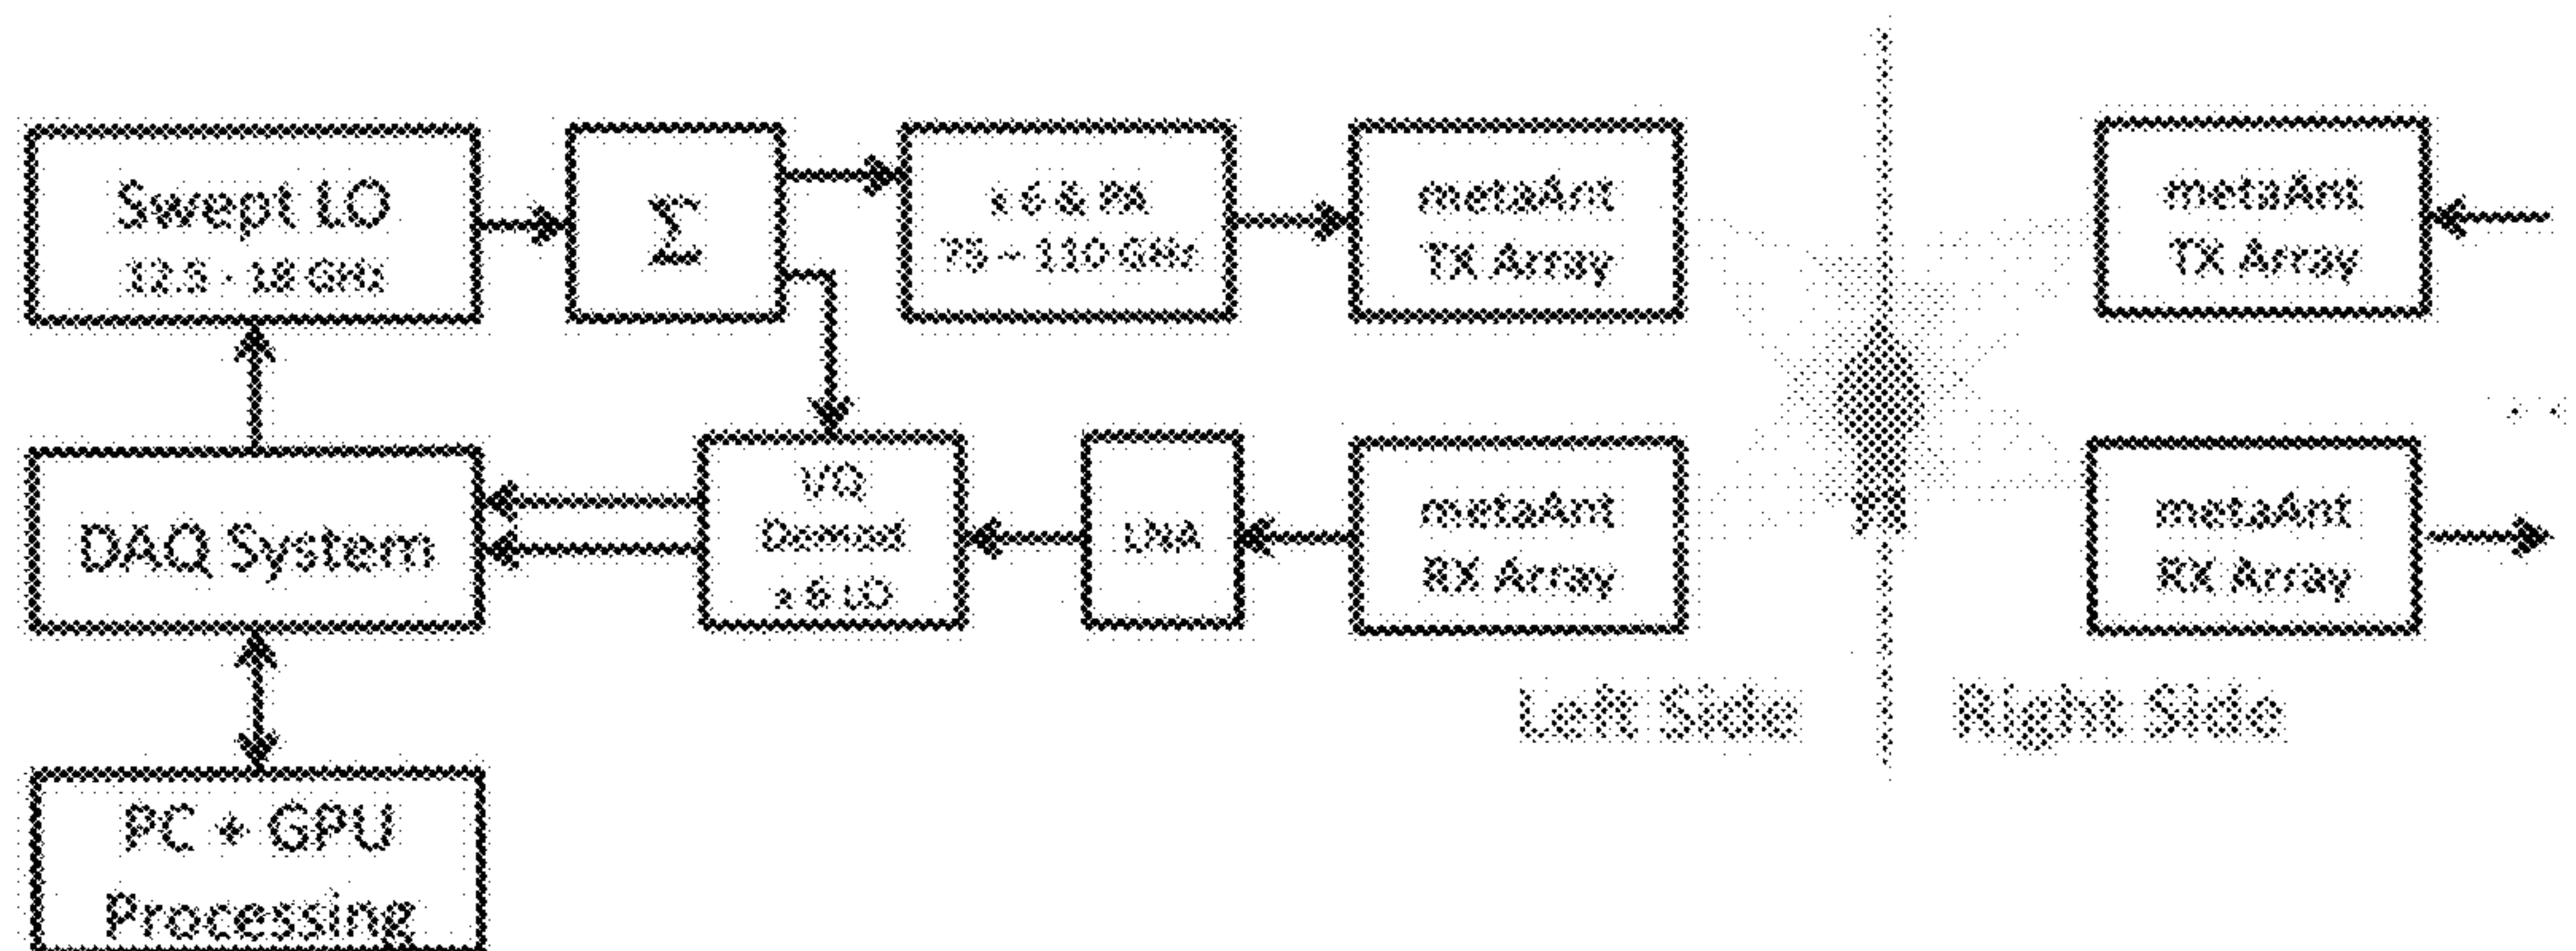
Swept LO
12.5 - 18 GHz

$\Sigma$

x 6 & PA
75 – 110 GHz

metaAnt
TX Array

metaAnt
TX Array

DAQ System

I/Q
Demod
x 6 LO

LNA

metaAnt
RX Array

metaAnt
RX Array

PC + GPU
Processing

Left Side

Right Side